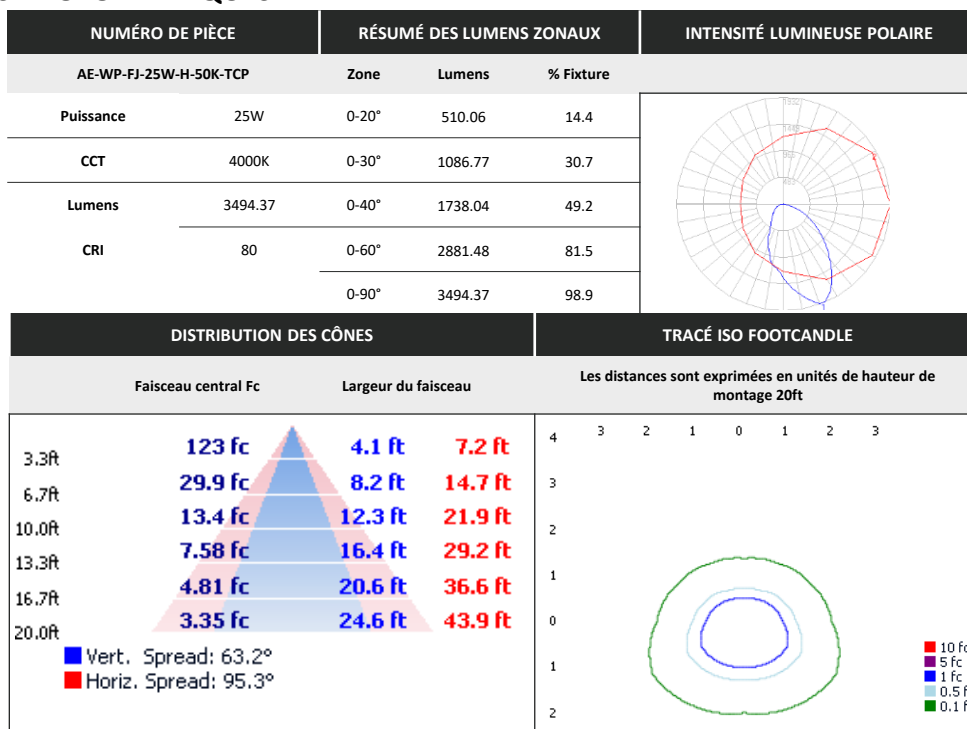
| NUMÉRO DE PIÈCE | | RÉSUMÉ DES LUMENS ZONAUX | | | INTENSITÉ LUMINEUSE POLAIRE |
|---|---|---|---|---|---|
| AE-WP-FJ-25W-H-50K-TCP | | Zone | Lumens | % Fixture | |
| Puissance | 25W | 0-20° | 510.06 | 14.4 | |
| CCT | 4000K | 0-30° | 1086.77 | 30.7 | |
| Lumens | 3494.37 | 0-40° | 1738.04 | 49.2 | |
| CRI | 80 | 0-60° | 2881.48 | 81.5 | |
| | | 0-90° | 3494.37 | 98.9 | |

| DISTRIBUTION DES CÔNES | | | | TRACÉ ISO FOOTCANDLE |
|---|---|---|---|---|
| | Faisceau central Fc | Largeur du faisceau | | Les distances sont exprimées en unités de hauteur de montage 20ft |
| 3.3ft | 123 fc | 4.1 ft | 7.2 ft | |
| 6.7ft | 29.9 fc | 8.2 ft | 14.7 ft | |
| 10.0ft | 13.4 fc | 12.3 ft | 21.9 ft | |
| 13.3ft | 7.58 fc | 16.4 ft | 29.2 ft | |
| 16.7ft | 4.81 fc | 20.6 ft | 36.6 ft | |
| 20.0ft | 3.35 fc | 24.6 ft | 43.9 ft | |

Vert. Spread: 63.2°
Horiz. Spread: 95.3°

3 2 1 0 1 2 3
4 3 2 1 0 1 2

10 fc
5 fc
1 fc
0.5 f
0.1 f